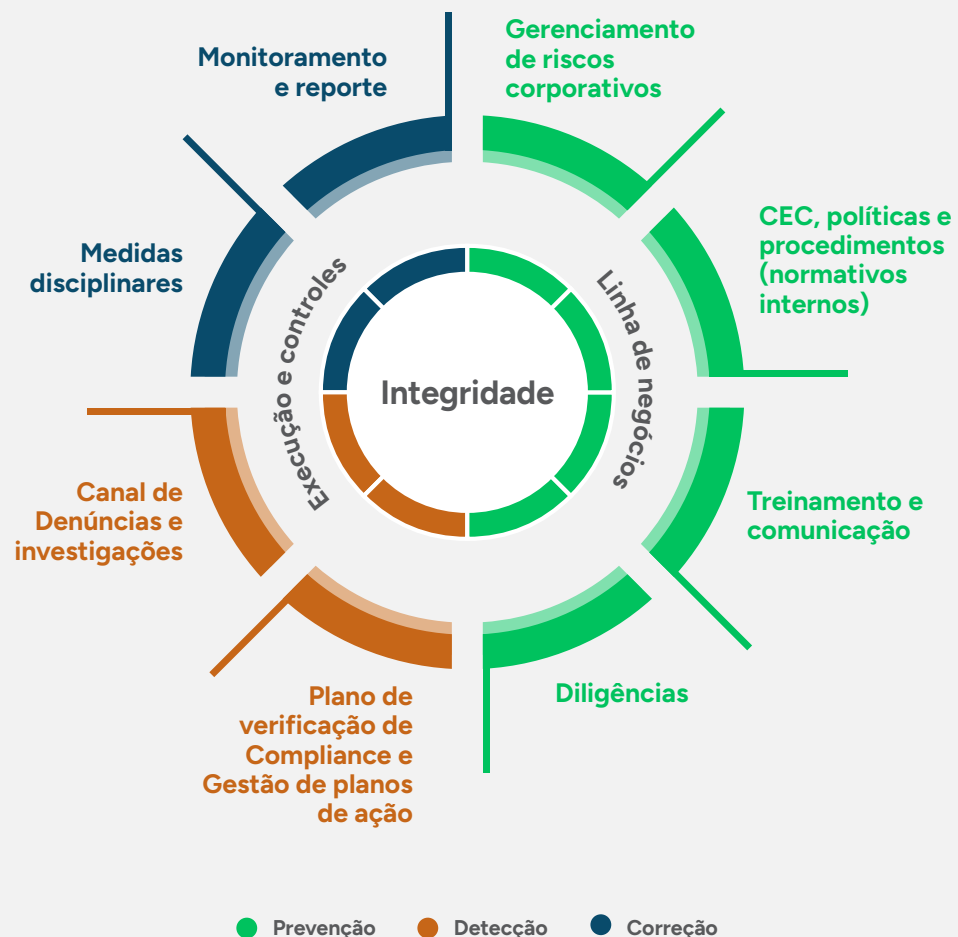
Monitoramento e reporte

Gerenciamento de riscos corporativos

CEC, políticas e procedimentos (normativos internos)

Medidas disciplinares

Execução e controles

Integridade

Linha de negócios

Canal de Denúncias e investigações

Treinamento e comunicação

Diligências

Plano de verificação de Compliance e Gestão de planos de ação

Prevenção Detecção Correção